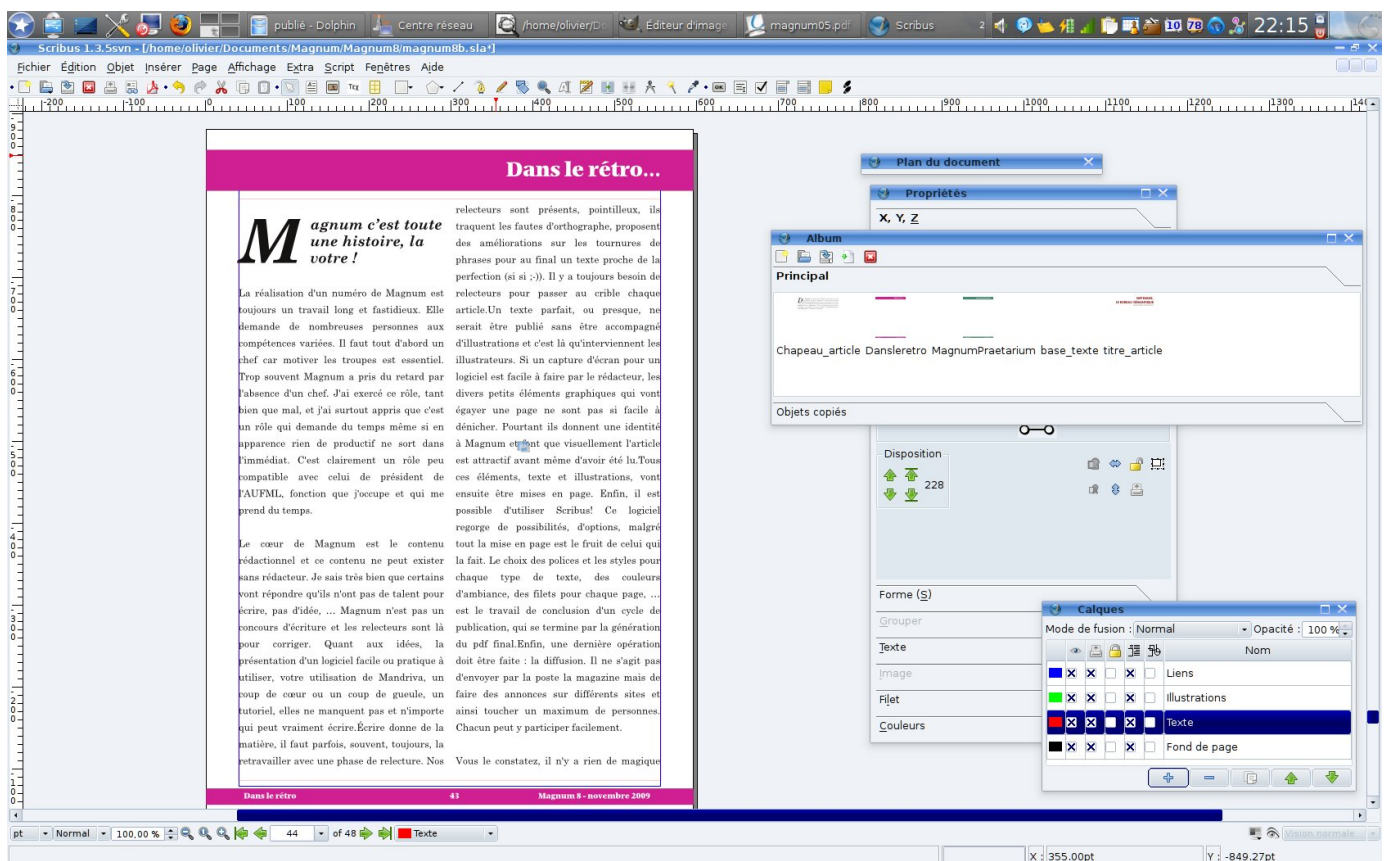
publié - Dolphin | Centre réseau | /home/olivier/D | Éditeur d'image | magnum05.pdf | Scribus | 2 | 22:15

Scribus 1.3.5svn - [/home/olivier/Documents/Magnum/Magnum8/magnum8b.sla*]

Fichier Édition Objet Insérer Page Affichage Extra Script Fenêtres Aide

-200 -100 0 100 200 300 400 500 600 700 800 900 1000 1100 1200 1300 140

Dans le rétro...

Magnum c'est toute une histoire, la votre !

La réalisation d'un numéro de Magnum est toujours un travail long et fastidieux. Elle demande de nombreuses personnes aux compétences variées. Il faut tout d'abord un chef car motiver les troupes est essentiel. Trop souvent Magnum a pris du retard par l'absence d'un chef. J'ai exercé ce rôle, tant bien que mal, et j'ai surtout appris que c'est un rôle qui demande du temps même si en apparence rien de productif ne sort dans l'immédiat. C'est clairement un rôle peu compatible avec celui de président de l'AUFML, fonction que j'occupe et qui me prend du temps.

Le cœur de Magnum est le contenu rédactionnel et ce contenu ne peut exister sans rédacteur. Je sais très bien que certains vont répondre qu'ils n'ont pas de talent pour écrire, pas d'idée, ... Magnum n'est pas un concours d'écriture et les relecteurs sont là pour corriger. Quant aux idées, la présentation d'un logiciel facile ou pratique à utiliser, votre utilisation de Mandriva, un coup de cœur ou un coup de gueule, un tutoriel, elles ne manquent pas et n'importe qui peut vraiment écrire.Écrire donne de la matière, il faut parfois, souvent, toujours, la retravailler avec une phase de relecture. Nos relecteurs sont présents, pointilleux, ils traquent les fautes d'orthographe, proposent des améliorations sur les tournures de phrases pour au final un texte proche de la perfection (si si ;-)). Il y a toujours besoin de relecteurs pour passer au crible chaque article.Un texte parfait, ou presque, ne serait être publié sans être accompagné d'illustrations et c'est là qu'interviennent les illustrateurs. Si un capture d'écran pour un logiciel est facile à faire par le rédacteur, les divers petits éléments graphiques qui vont égayer une page ne sont pas si facile à dénicher. Pourtant ils donnent une identité à Magnum et font que visuellement l'article est attractif avant même d'avoir été lu.Tous ces éléments, texte et illustrations, vont ensuite être mises en page. Enfin, il est possible d'utiliser Scribus! Ce logiciel regorge de possibilités, d'options, malgré tout la mise en page est le fruit de celui qui la fait. Le choix des polices et les styles pour chaque type de texte, des couleurs d'ambiance, des filets pour chaque page, ... est le travail de conclusion d'un cycle de publication, qui se termine par la génération du pdf final.Enfin, une dernière opération doit être faite : la diffusion. Il ne s'agit pas d'envoyer par la poste la magazine mais de faire des annonces sur différents sites et ainsi toucher un maximum de personnes. Chacun peut y participer facilement.

Vous le constatez, il n'y a rien de magique

Dans le rétro 43 Magnum 8 - novembre 2009

Plan du document

Propriétés
X, Y, Z

Album
Principal
Chapeau_article Dansleretro MagnumPraetarium base_texte titre_article
Objets copiés

Disposition
228

Forme (S)
Grouper
Texte
Image
Filet
Couleurs

Calques
Mode de fusion : Normal Opacité : 100 %
Nom
Liens
Illustrations
Texte
Fond de page

pt Normal 100.00 % 44 of 48 Texte
Vision normale
X : 355.00pt Y : -849.27pt